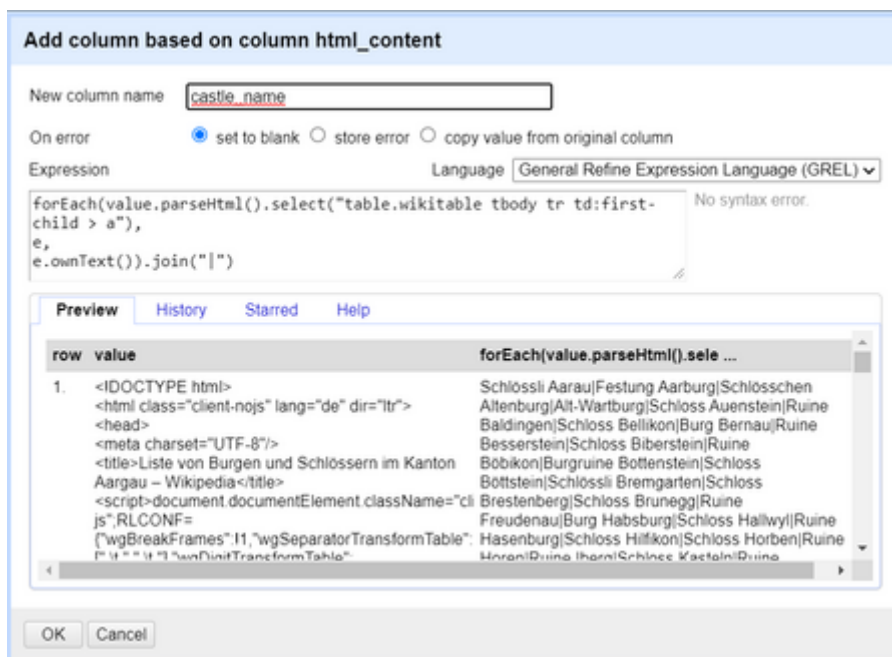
Add column based on column html_content

New column name castle_name

On error set to blank store error copy value from original column

Expression Language General Refine Expression Language (GREL)

forEach(value.parseHtml().select("table.wikitable tbody tr td:first-child > a"),
e,
e.ownText()).join("|")

No syntax error.

Preview History Starred Help

| row | value | forEach(value.parseHtml().sele ... |
|---|---|---|
| 1. | <!DOCTYPE html> <html class="client-nojs" lang="de" dir="ltr"> <head> <meta charset="UTF-8"/> <title>Liste von Burgen und Schlössern im Kanton Aargau – Wikipedia</title> <script>document.documentElement.className="client-js";RLCONF= {"wgBreakFrames":!1,"wgSeparatorTransformTable": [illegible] | Schlössli Aarau\|Festung Aarburg\|Schlösschen Altenburg\|Alt-Wartburg\|Schloss Auenstein\|Ruine Baldingen\|Schloss Bellikon\|Burg Bernau\|Ruine Besserstein\|Schloss Biberstein\|Ruine Böbikon\|Burgruine Bottenstein\|Schloss Böttstein\|Schlössli Bremgarten\|Schloss Brestenberg\|Schloss Brunegg\|Ruine Freudenau\|Burg Habsburg\|Schloss Hallwyl\|Ruine Hasenburg\|Schloss Hilfikon\|Schloss Horben\|Ruine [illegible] |

OK Cancel